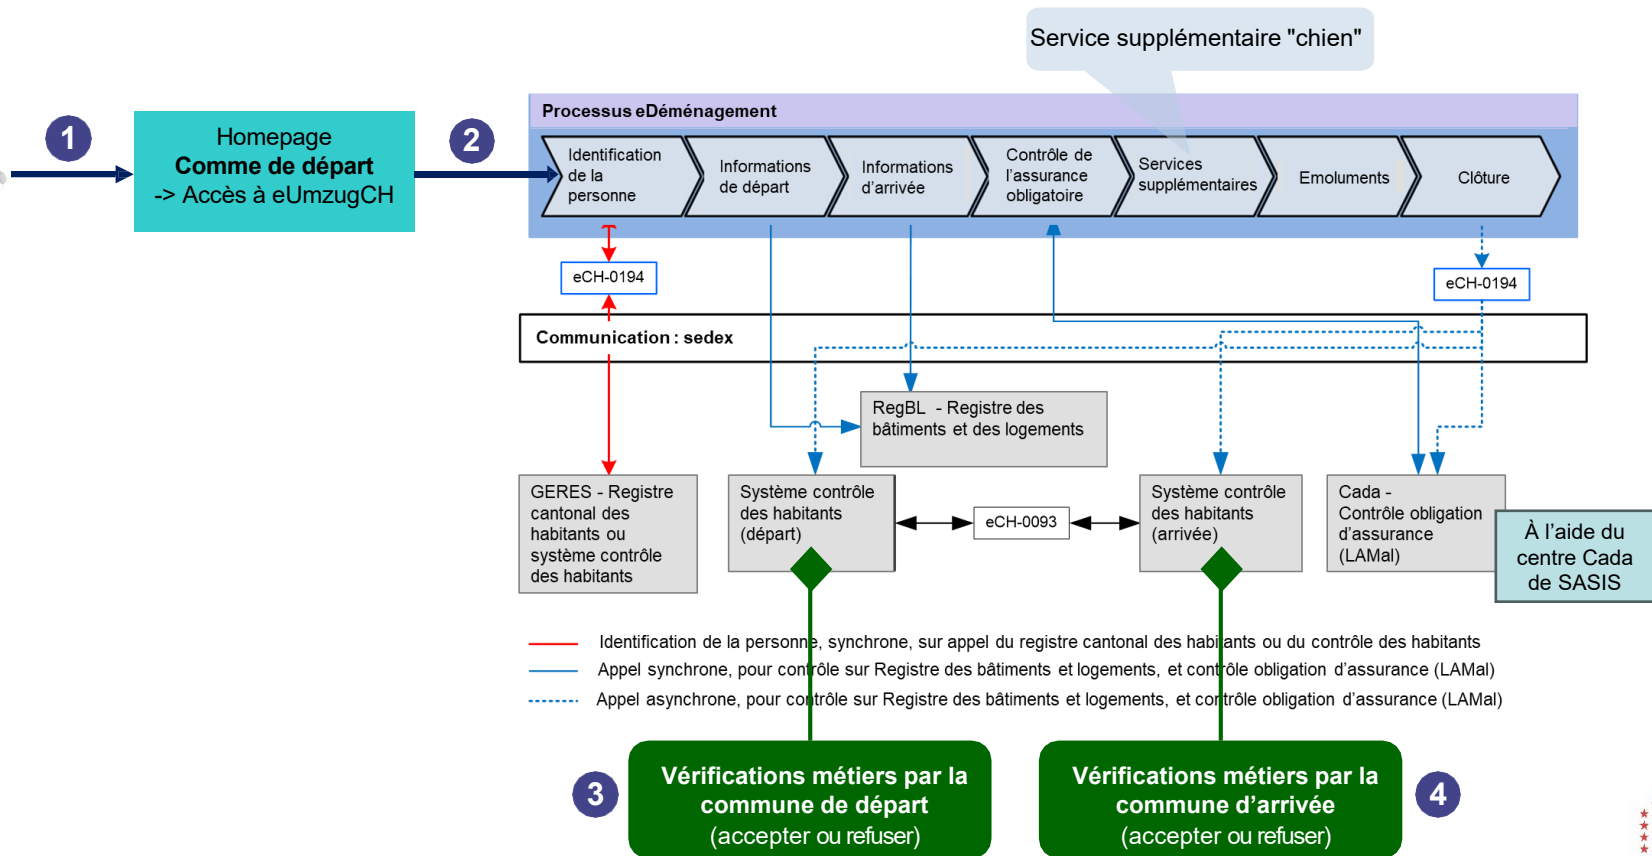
Service supplémentaire "chien"

1

Homepage
Comme de départ
-> Accès à eUmzugCH

2

Processus eDéménagement

Identification de la personne

Informations de départ

Informations d'arrivée

Contrôle de l'assurance obligatoire

Services supplémentaires

Emoluments

Clôture

eCH-0194

eCH-0194

Communication : sedex

RegBL - Registre des bâtiments et des logements

GERES - Registre cantonal des habitants ou système contrôle des habitants

Système contrôle des habitants (départ)

eCH-0093

Système contrôle des habitants (arrivée)

Cada - Contrôle obligation d'assurance (LAMal)

À l'aide du centre Cada de SASIS

Identification de la personne, synchrone, sur appel du registre cantonal des habitants ou du contrôle des habitants

Appel synchrone, pour contrôle sur Registre des bâtiments et logements, et contrôle obligation d'assurance (LAMal)

Appel asynchrone, pour contrôle sur Registre des bâtiments et logements, et contrôle obligation d'assurance (LAMal)

3

Vérifications métiers par la commune de départ
(accepter ou refuser)

Vérifications métiers par la commune d'arrivée
(accepter ou refuser)

4